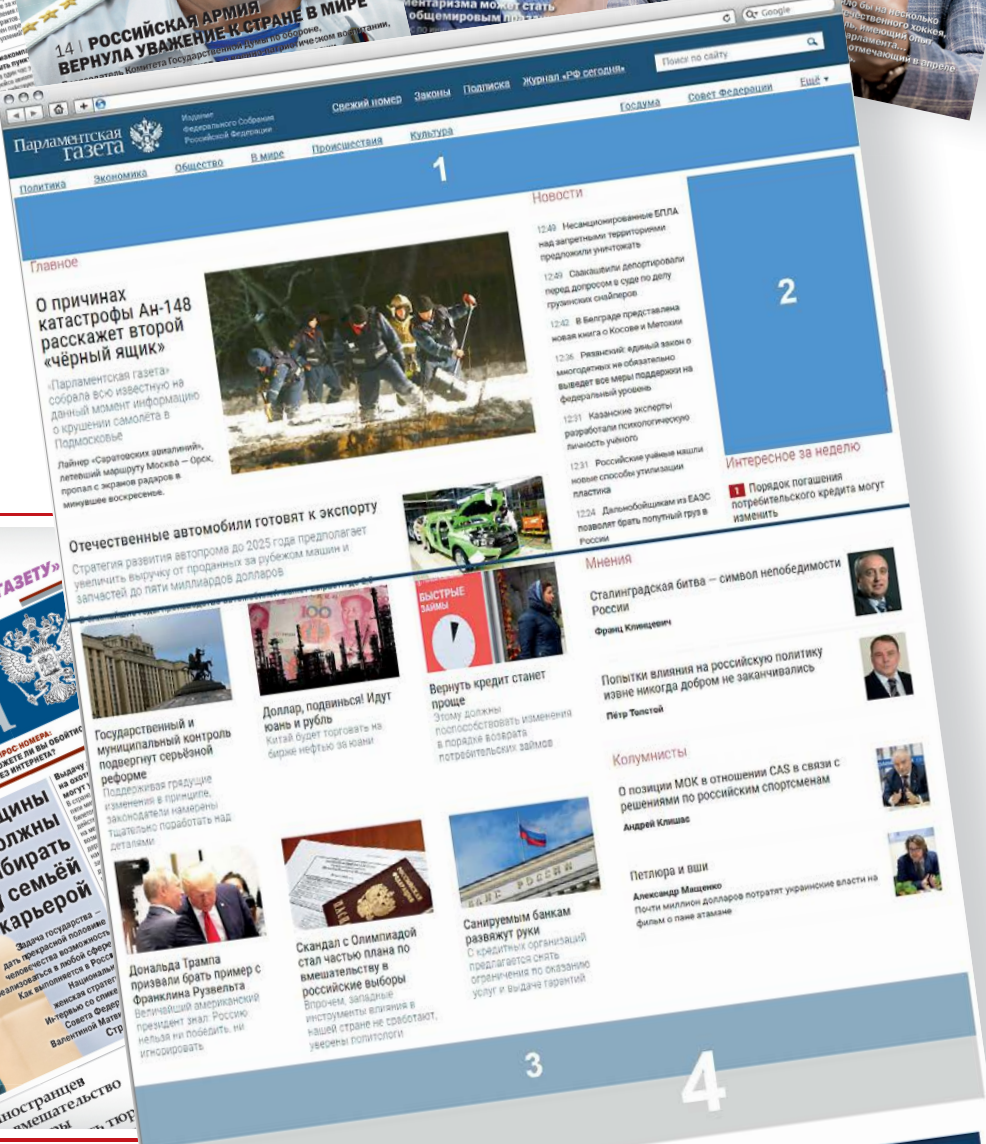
14 | РОССИЙСКАЯ АРМИЯ ВЕРНУЛА УВАЖЕНИЕ К СТРАНЕ В МИРЕ

ментаризма может стать общемировым

Google

Парламентская газета

Издание Федерального Собрания Российской Федерации

Свежий номер Законы Подписка Журнал «РФ сегодня»

Поиск по сайту

Госдума Совет Федерации Ещё

Политика Экономика Общество В мире Происшествия Культура

1

Главное

О причинах катастрофы Ан-148 расскажет второй «чёрный ящик»

«Парламентская газета» собрала всю известную на данный момент информацию о крушении самолёта в Подмосковье

Лайнер «Саратовских авиалиний», летевший маршруту Москва – Орск, пропал с экранов радаров в минувшее воскресенье.

Новости

12:49 Несанкционированные БПЛА над запретными территориями предложили уничтожать

12:49 Саакашвили депортировали перед допросом в суде по делу грузинских снайперов

12:42 В Белграде представлена новая книга о Косове и Метохии

12:36 Рязанский: единый закон о многодетных не обязательно выведет все меры поддержки на федеральный уровень

12:31 Казанские эксперты разработали психологическую личность учёного

12:31 Российские учёные нашли новые способы утилизации пластика

12:24 Дальнобойщикам из ЕАЭС позволят брать попутный груз в России

2

Интересное за неделю

1 Порядок погашения потребительского кредита могут изменить

Отечественные автомобили готовят к экспорту

Стратегия развития автопрома до 2025 года предполагает увеличить выручку от проданных за рубежом машин и запчастей до пяти миллиардов долларов

Мнения

Сталинградская битва — символ непобедимости России

Франц Клинцевич

Попытки влияния на российскую политику извне никогда добром не заканчивались

Пётр Толстой

БЫСТРЫЕ ЗАЙМЫ

Государственный и муниципальный контроль подвергнут серьёзной реформе

Поддерживая грядущие изменения в принципе, законодатели намерены тщательно проработать над деталями

Доллар, подвинься! Идут юань и рубль

Китай будет торговать на бирже нефтью за юани

Вернуть кредит станет проще

Этому должны поспособствовать изменения в порядке возврата потребительских займов

Колумнисты

О позиции МОК в отношении CAS в связи с решениями по российским спортсменам

Андрей Клишас

Петлюра и вши

Александр Мащенко

Почти миллион долларов потратят украинские власти на фильм о пане атамане

Дональда Трампа призвали брать пример с Франклина Рузвельта

Величайший американский президент знал: Россию нельзя ни победить, ни игнорировать

Скандал с Олимпиадой стал частью плана по вмешательству в российские выборы

Впрочем, западные инструменты влияния в нашей стране не сработают, уверены политологи

Санируемым банкам развяжут руки

С кредитных организаций предлагается снять ограничения по оказанию услуг и выдаче гарантий

3

4

ГАЗЕТУ»

щины должны выбирать семьёй карьерой

иностранцев вмешательство

бы на несколько ественного хоккея, имеющий опыт рламента... отмечающий в апреле